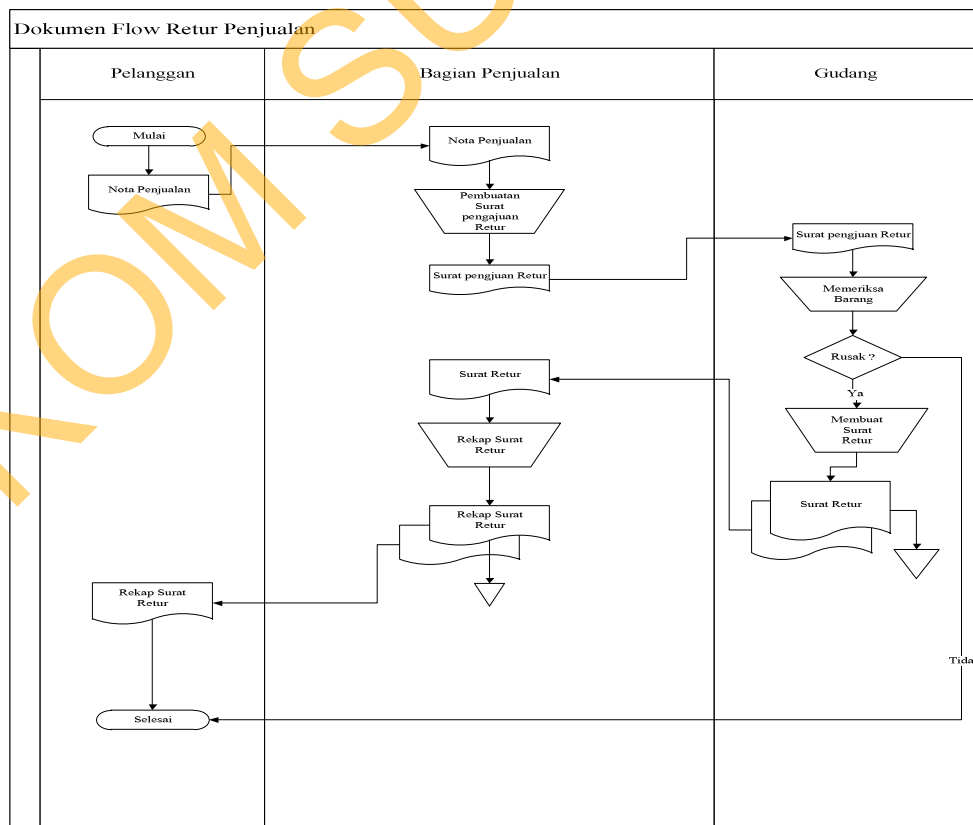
Dokumen Flow Retur Penjualan

Pelanggan

Bagian Penjualan

Gudang

Mulai

Nota Penjualan

Nota Penjualan

Pembuatan Surat pengajuan Retur

Surat pengjuan Retur

Surat pengjuan Retur

Memeriksa Barang

Rusak ?

Ya

Membuat Surat Retur

Surat Retur

Surat Retur

Rekap Surat Retur

Rekap Surat Retur

Rekap Surat Retur

Tida

Selesai

OMSU